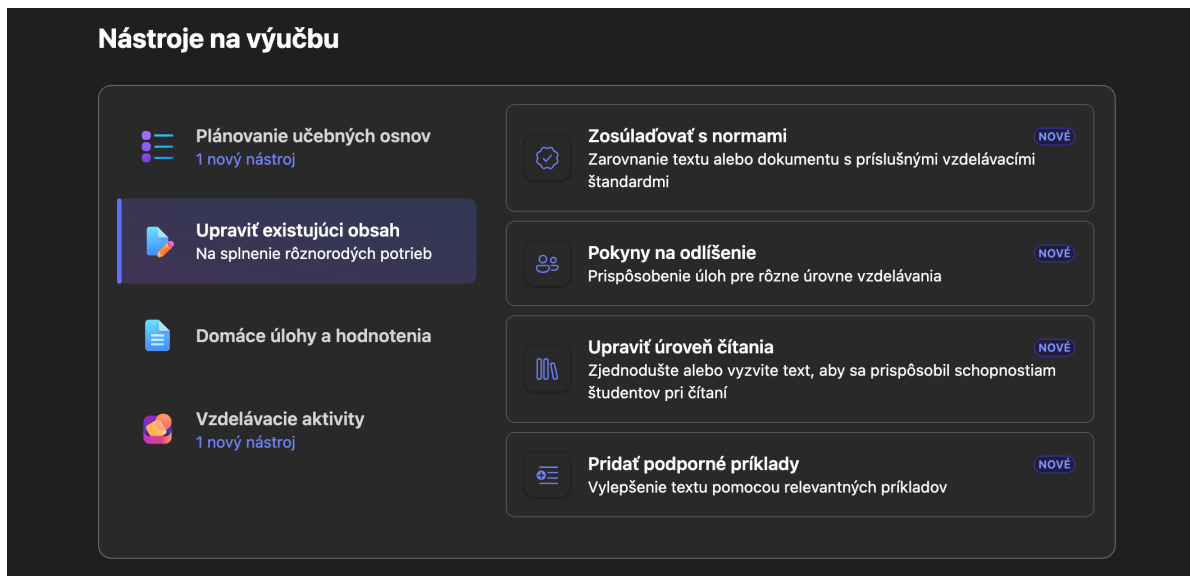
Nástroje na výučbu

Plánovanie učebných osnov
1 nový nástroj

Upraviť existujúci obsah
Na splnenie rôznorodých potrieb

Domáce úlohy a hodnotenia

Vzdelávacie aktivity
1 nový nástroj

Zosúlaďovať s normami
NOVÉ
Zarovnanie textu alebo dokumentu s príslušnými vzdelávacími štandardmi

Pokyny na odlíšenie
NOVÉ
Prispôsobenie úloh pre rôzne úrovne vzdelávania

Upraviť úroveň čítania
NOVÉ
Zjednodušte alebo vyzvite text, aby sa prispôsobil schopnostiam študentov pri čítaní

Pridať podporné príklady
NOVÉ
Vylepšenie textu pomocou relevantných príkladov